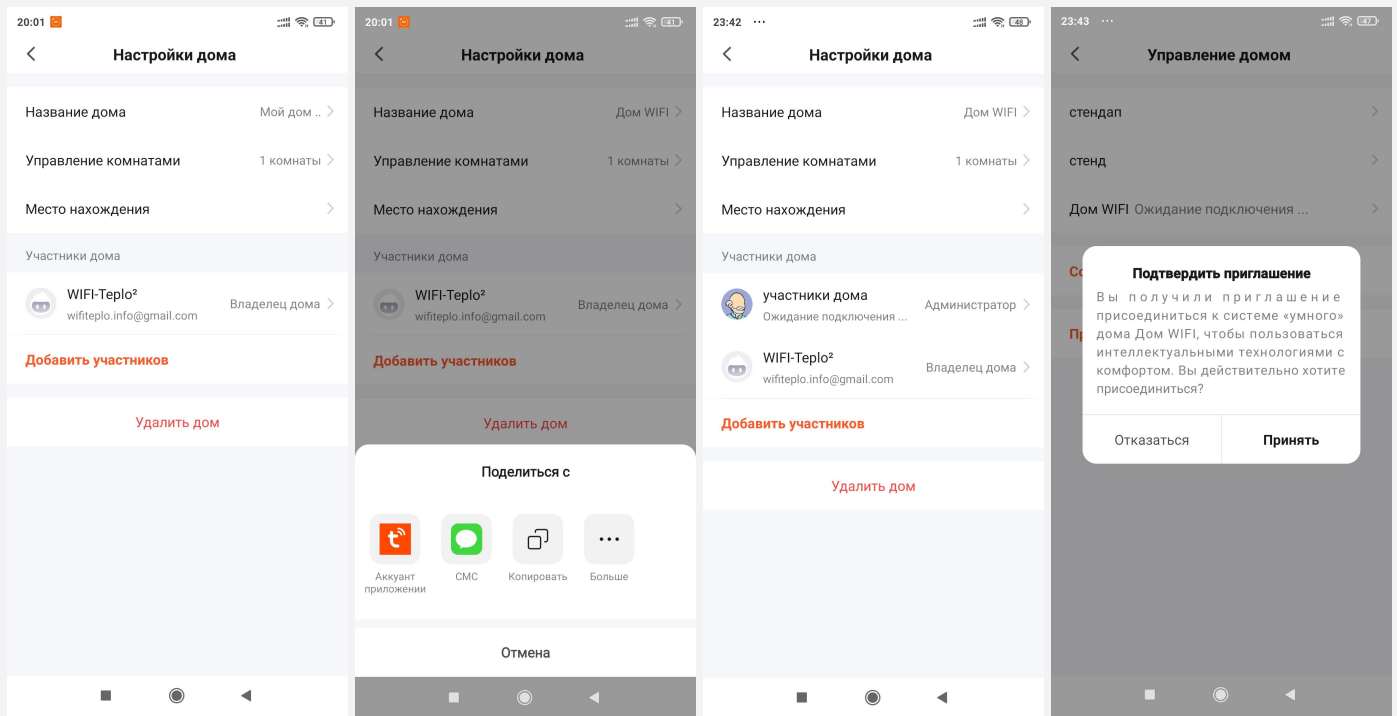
20:01 41

Настройки дома

Название дома Мой дом ..

Управление комнатами 1 комнаты

Место нахождения

Участники дома

WIFI-Teplo²
wifiteplo.info@gmail.com
Владелец дома

Добавить участников

Удалить дом

20:01 41

Настройки дома

Название дома Дом WIFI

Управление комнатами 1 комнаты

Место нахождения

Участники дома

WIFI-Teplo²
wifiteplo.info@gmail.com
Владелец дома

Добавить участников

Удалить дом

Поделиться с

Аккаунт приложении

СМС

Копировать

Больше

Отмена

23:42 ··· 46

Настройки дома

Название дома Дом WIFI

Управление комнатами 1 комнаты

Место нахождения

Участники дома

участники дома
Ожидание подключения ...
Администратор

WIFI-Teplo²
wifiteplo.info@gmail.com
Владелец дома

Добавить участников

Удалить дом

23:43 ··· 47

Управление домом

стендап

стенд

Дом WIFI Ожидание подключения ...

Со

Пр

Подтвердить приглашение

Вы получили приглашение присоединиться к системе «умного» дома Дом WIFI, чтобы пользоваться интеллектуальными технологиями с комфортом. Вы действительно хотите присоединиться?

Отказаться

Принять